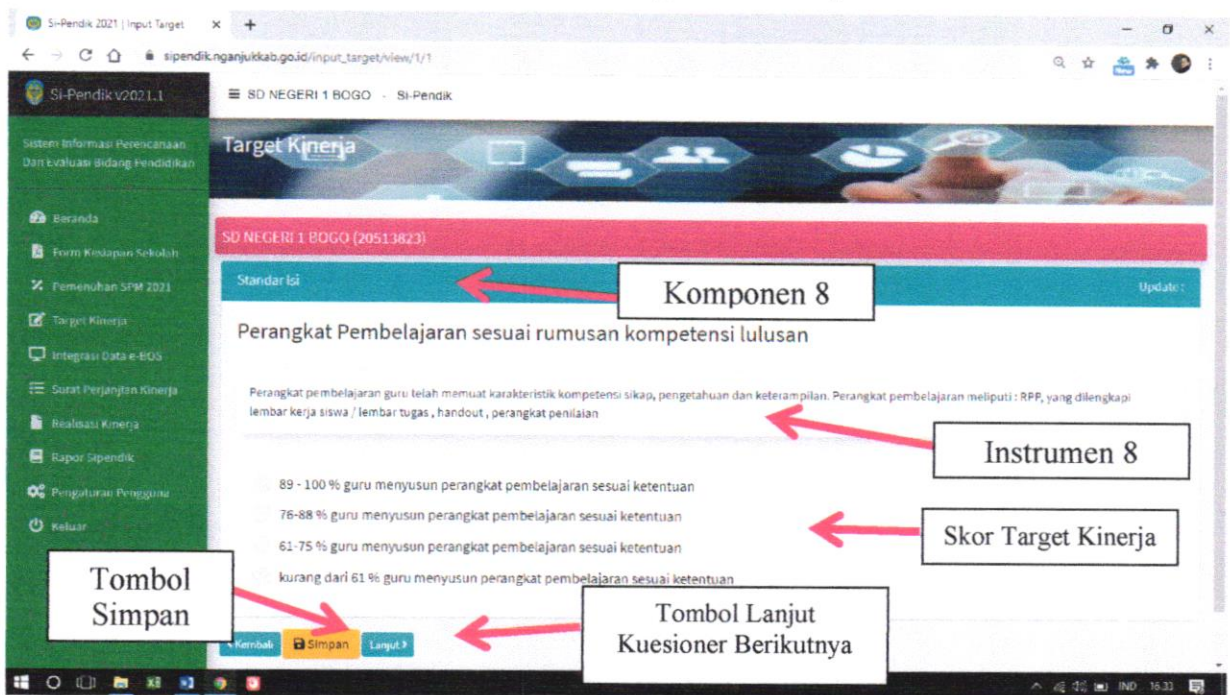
Si-Pendik 2021 | Input Target ×  +

sipendik.nganjukkab.go.id/input_target/view/1/1

Si-Pendik v2021.1

≡ SD NEGERI 1 BOGO - Si-Pendik

Sistem Informasi Perencanaan Dan Evaluasi Bidang Pendidikan

Beranda
Form Kesiapan Sekolah
Pemenuhan SPM 2021
Target Kinerja
Integrasi Data e-BOS
Surat Perjanjian Kinerja
Realisasi Kinerja
Rapor Sipendik
Pengaturan Pengguna
Keluar

Target Kinerja

SD NEGERI 1 BOGO (20513823)

Standar Isi

Update :

Komponen 8

Perangkat Pembelajaran sesuai rumusan kompetensi lulusan

Perangkat pembelajaran guru telah memuat karakteristik kompetensi sikap, pengetahuan dan keterampilan. Perangkat pembelajaran meliputi : RPP, yang dilengkapi lembar kerja siswa / lembar tugas , handout , perangkat penilaian

Instrumen 8

89 - 100 % guru menyusun perangkat pembelajaran sesuai ketentuan
76-88 % guru menyusun perangkat pembelajaran sesuai ketentuan
61-75 % guru menyusun perangkat pembelajaran sesuai ketentuan
kurang dari 61 % guru menyusun perangkat pembelajaran sesuai ketentuan

Skor Target Kinerja

Tombol Simpan

Tombol Lanjut Kuesioner Berikutnya

‹ Kembali  Simpan  Lanjut ›

IND 16.33